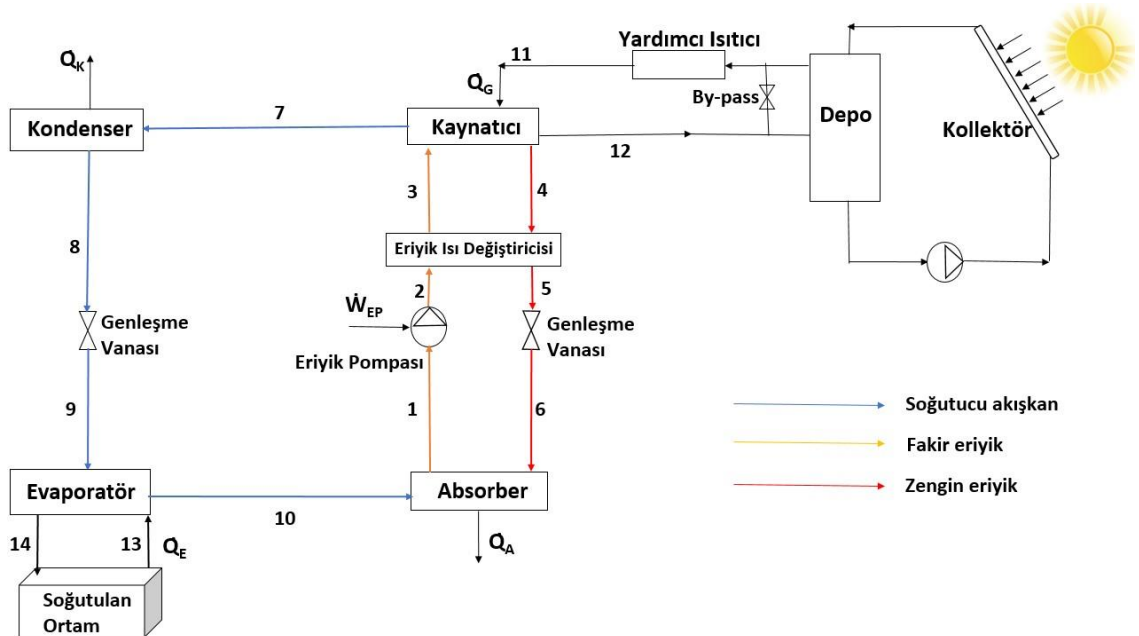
$Q_K$

Kondenser

7

Kaynatıcı

11

Yardımcı Isıtıcı

$Q_G$

By-pass

Depo

Kollektör

12

3

4

Eriyik Isı Değiştiricisi

8

2

5

$\dot{W}_{EP}$

Genleşme Vanası

Genleşme Vanası

Eriyik Pompası

9

1

6

Soğutucu akışkan

Fakir eriyik

Zengin eriyik

Evaporatör

Absorber

10

14

13

$Q_E$

$Q_A$

Soğutulan Ortam